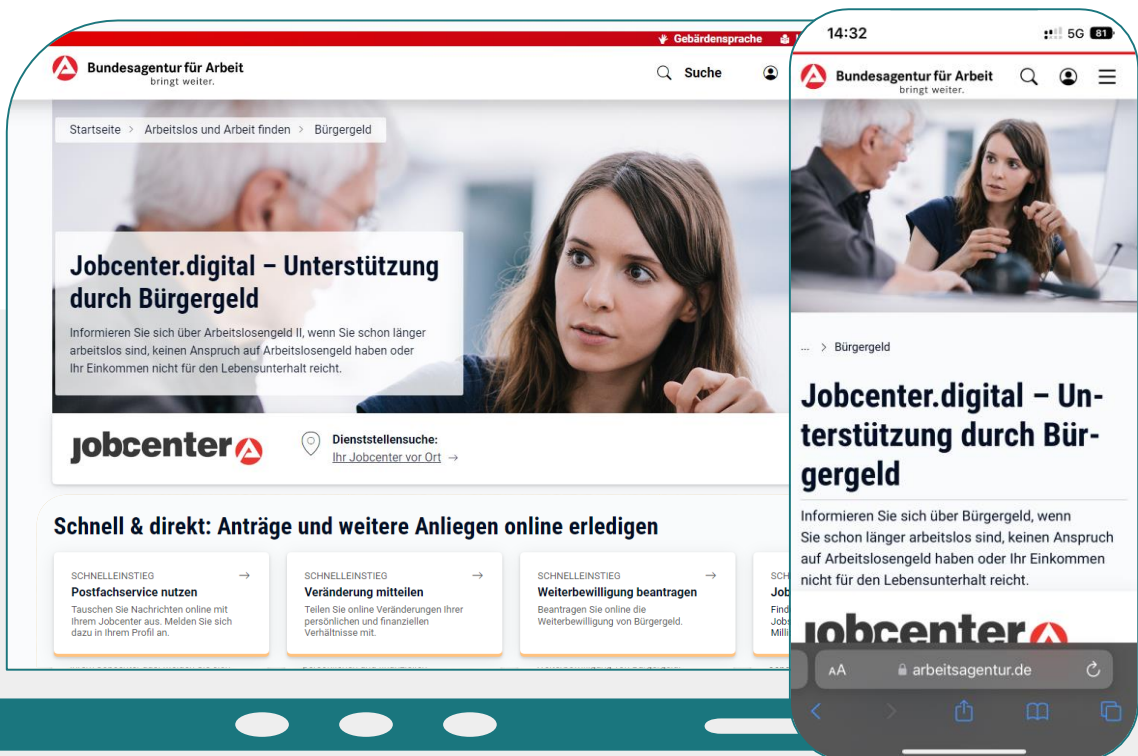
Gebärdensprache

Bundesagentur für Arbeit
bringt weiter.

Suche

Startseite > Arbeitslos und Arbeit finden > Bürgergeld

Jobcenter.digital – Unterstützung durch Bürgergeld

Informieren Sie sich über Arbeitslosengeld II, wenn Sie schon länger arbeitslos sind, keinen Anspruch auf Arbeitslosengeld haben oder Ihr Einkommen nicht für den Lebensunterhalt reicht.

jobcenter

Dienststellensuche:
Ihr Jobcenter vor Ort →

Schnell & direkt: Anträge und weitere Anliegen online erledigen

SCHNELLEINSTIEG →
Postfachservice nutzen
Tauschen Sie Nachrichten online mit Ihrem Jobcenter aus. Melden Sie sich dazu in Ihrem Profil an.

SCHNELLEINSTIEG →
Veränderung mitteilen
Teilen Sie online Veränderungen Ihrer persönlichen und finanziellen Verhältnisse mit.

SCHNELLEINSTIEG →
Weiterbewilligung beantragen
Beantragen Sie online die Weiterbewilligung von Bürgergeld.

SCH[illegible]
Job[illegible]
Find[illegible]
Jobs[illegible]
Milli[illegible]

14:32
5G 81

Bundesagentur für Arbeit
bringt weiter.

... > Bürgergeld

Jobcenter.digital – Unterstützung durch Bürgergeld

Informieren Sie sich über Bürgergeld, wenn Sie schon länger arbeitslos sind, keinen Anspruch auf Arbeitslosengeld haben oder Ihr Einkommen nicht für den Lebensunterhalt reicht.

jobcenter

AA
arbeitsagentur.de